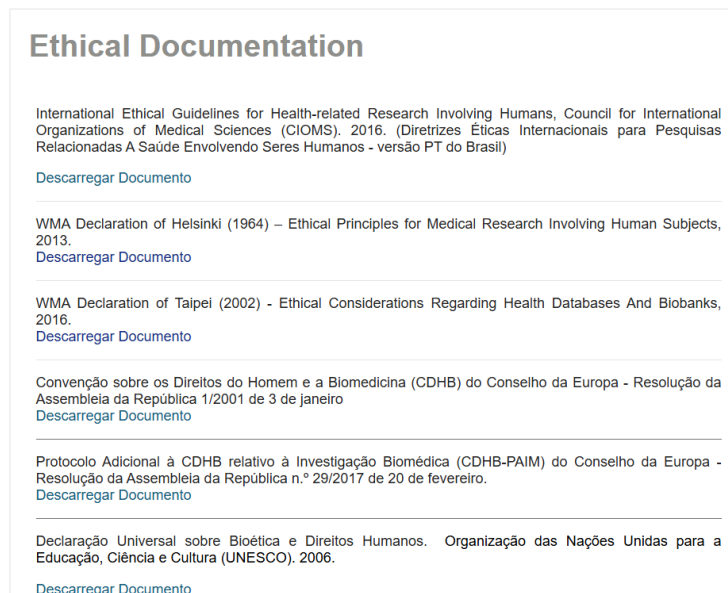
Ethical Documentation

International Ethical Guidelines for Health-related Research Involving Humans, Council for International Organizations of Medical Sciences (CIOMS). 2016. (Diretrizes Éticas Internacionais para Pesquisas Relacionadas A Saúde Envolvendo Seres Humanos - versão PT do Brasil)

Descarregar Documento

WMA Declaration of Helsinki (1964) – Ethical Principles for Medical Research Involving Human Subjects, 2013.
Descarregar Documento

WMA Declaration of Taipei (2002) - Ethical Considerations Regarding Health Databases And Biobanks, 2016.
Descarregar Documento

Convenção sobre os Direitos do Homem e a Biomedicina (CDHB) do Conselho da Europa - Resolução da Assembleia da República 1/2001 de 3 de janeiro
Descarregar Documento

Protocolo Adicional à CDHB relativo à Investigação Biomédica (CDHB-PAIM) do Conselho da Europa - Resolução da Assembleia da República n.º 29/2017 de 20 de fevereiro.
Descarregar Documento

Declaração Universal sobre Bioética e Direitos Humanos. Organização das Nações Unidas para a Educação, Ciência e Cultura (UNESCO). 2006.

Descarregar Documento